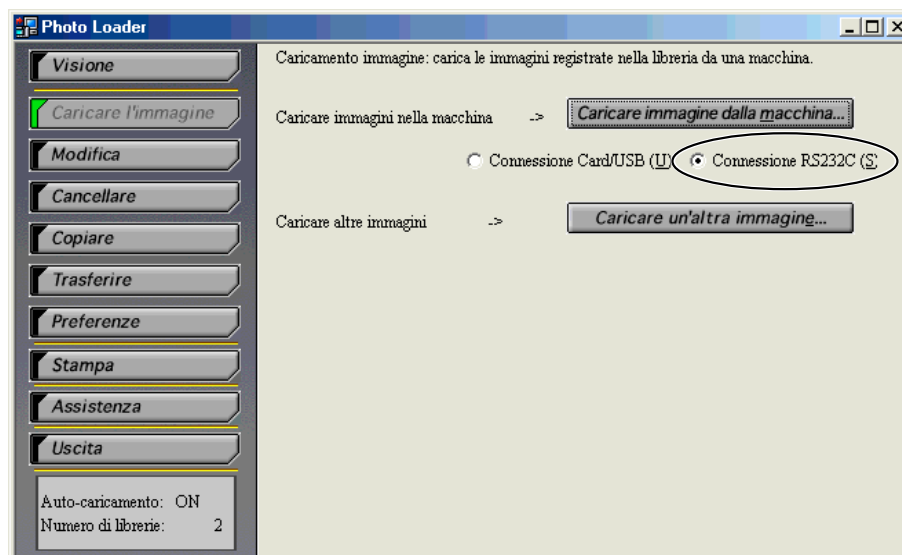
Photo Loader

Visione
Caricare l'immagine
Modifica
Cancellare
Copiare
Trasferire
Preferenze
Stampa
Assistenza
Uscita

Auto-caricamento: ON
Numero di librerie: 2

Caricamento immagine: carica le immagini registrate nella libreria da una macchina.

Caricare immagini nella macchina ->
Caricare immagine dalla macchina...

Connessione Card/USB (U)
Connessione RS232C (S)

Caricare altre immagini ->
Caricare un'altra immagine...